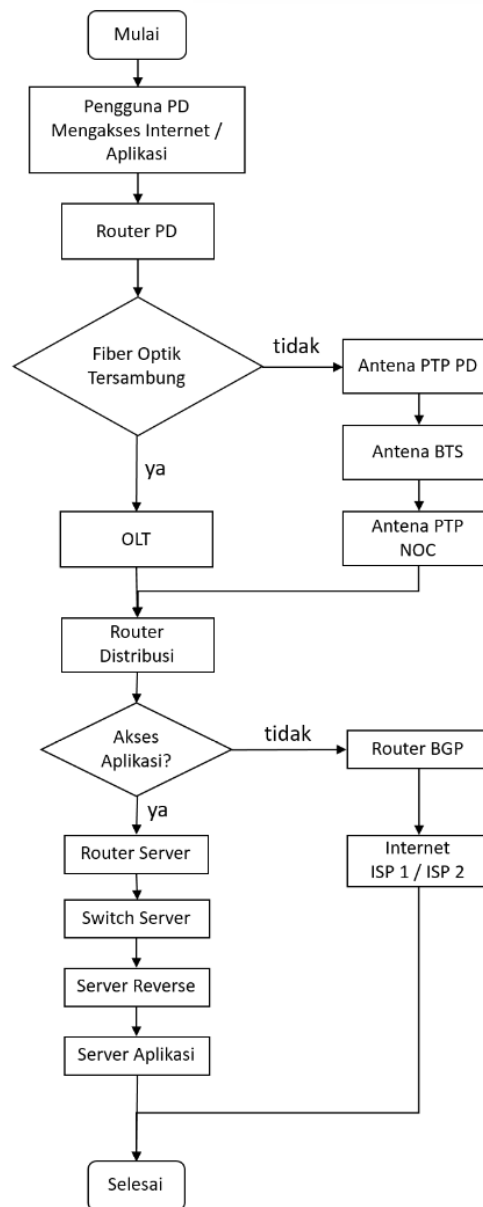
Mulai

Pengguna PD Mengakses Internet / Aplikasi

Router PD

Fiber Optik Tersambung

tidak

Antena PTP PD

Antena BTS

ya

OLT

Antena PTP NOC

Router Distribusi

Akses Aplikasi?

tidak

Router BGP

ya

Router Server

Internet ISP 1 / ISP 2

Switch Server

Server Reverse

Server Aplikasi

Selesai